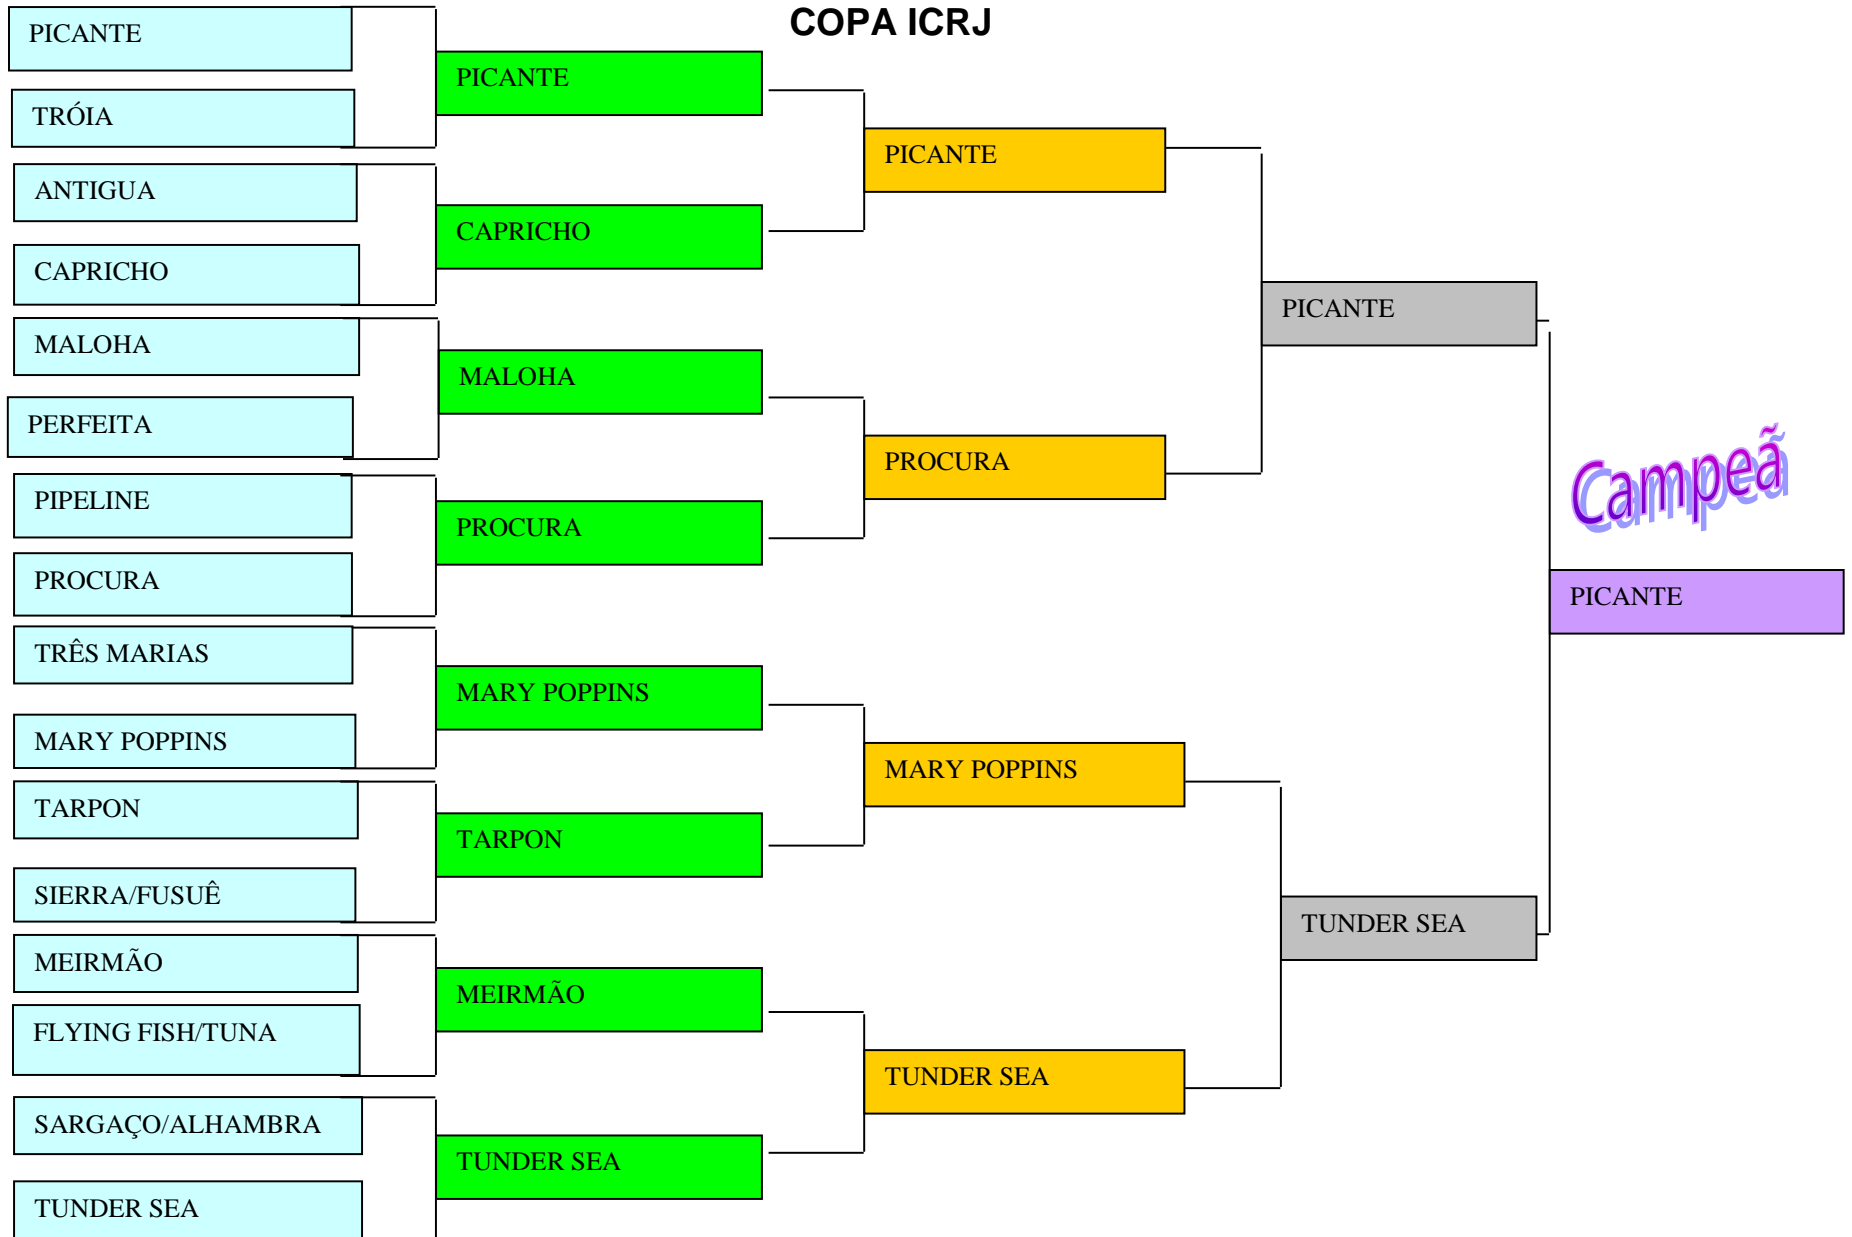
COPA ICRJ

PICANTE
TRÓIA
ANTIGUA
CAPRICHO
MALOHA
PERFEITA
PIPELINE
PROCURA
TRÊS MARIAS
MARY POPPINS
TARPON
SIERRA/FUSUÊ
MEIRMÃO
FLYING FISH/TUNA
SARGAÇO/ALHAMBRA
TUNDER SEA

PICANTE
CAPRICHO
MALOHA
PROCURA
MARY POPPINS
TARPON
MEIRMÃO
TUNDER SEA

PICANTE
PROCURA
MARY POPPINS
TUNDER SEA

PICANTE
TUNDER SEA

Campeã

PICANTE